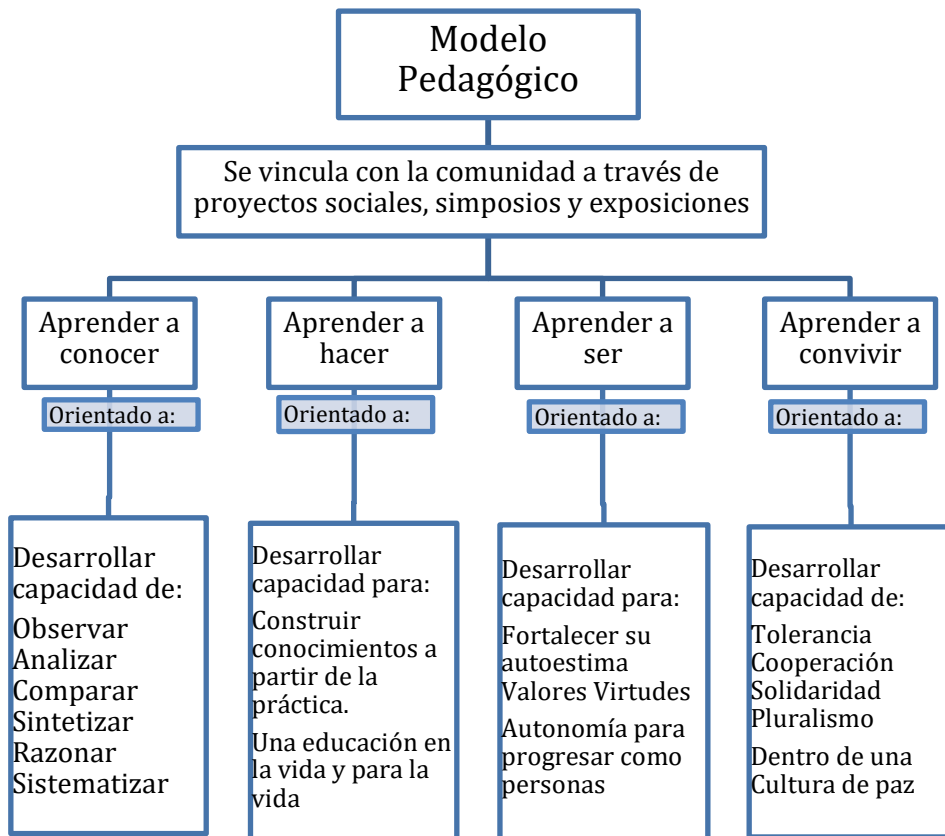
Modelo Pedagógico

Se vincula con la comunidad a través de proyectos sociales, simposios y exposiciones

Aprender a conocer

Orientado a:

Desarrollar capacidad de:

Observar
Analizar
Comparar
Sintetizar
Razonar
Sistematizar

Aprender a hacer

Orientado a:

Desarrollar capacidad para:

Construir conocimientos a partir de la práctica.

Una educación en la vida y para la vida

Aprender a ser

Orientado a:

Desarrollar capacidad para:

Fortalecer su autoestima
Valores Virtudes

Autonomía para progresar como personas

Aprender a convivir

Orientado a:

Desarrollar capacidad de:

Tolerancia
Cooperación
Solidaridad
Pluralismo

Dentro de una Cultura de paz